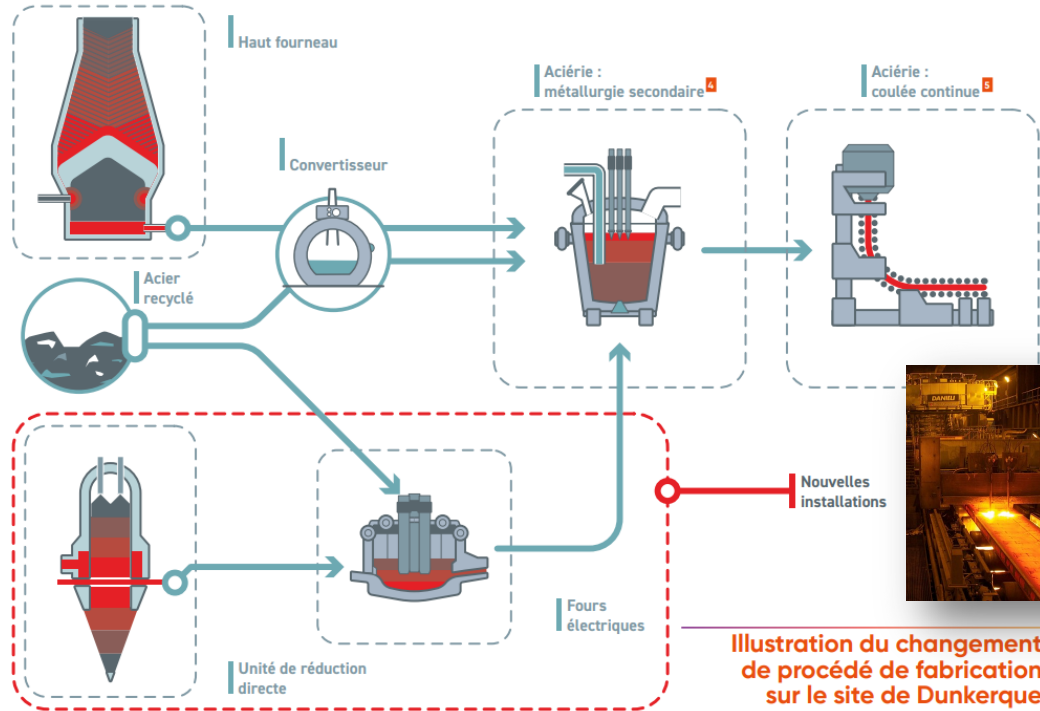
Haut fourneau

Convertisseur

Aciérie : métallurgie secondaire 4

Aciérie : coulée continue 5

Acier recyclé

DANIELI

Nouvelles installations

Fours électriques

Unité de réduction directe

Illustration du changement de procédé de fabrication sur le site de Dunkerque